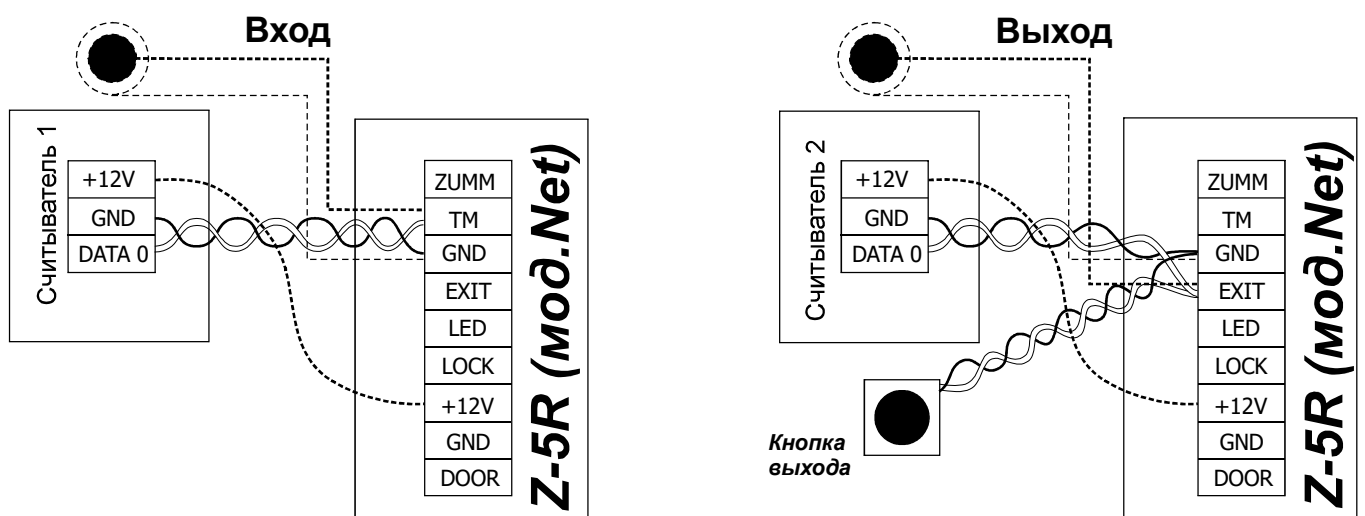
Вход

Считыватель 1

| +12V |
|---|
| GND |
| DATA 0 |

| ZUMM |
|---|
| TM |
| GND |
| EXIT |
| LED |
| LOCK |
| +12V |
| GND |
| DOOR |

Z-5R (мод.Net)

Выход

Считыватель 2

| +12V |
|---|
| GND |
| DATA 0 |

| ZUMM |
|---|
| TM |
| GND |
| EXIT |
| LED |
| LOCK |
| +12V |
| GND |
| DOOR |

Кнопка выхода

Z-5R (мод.Net)